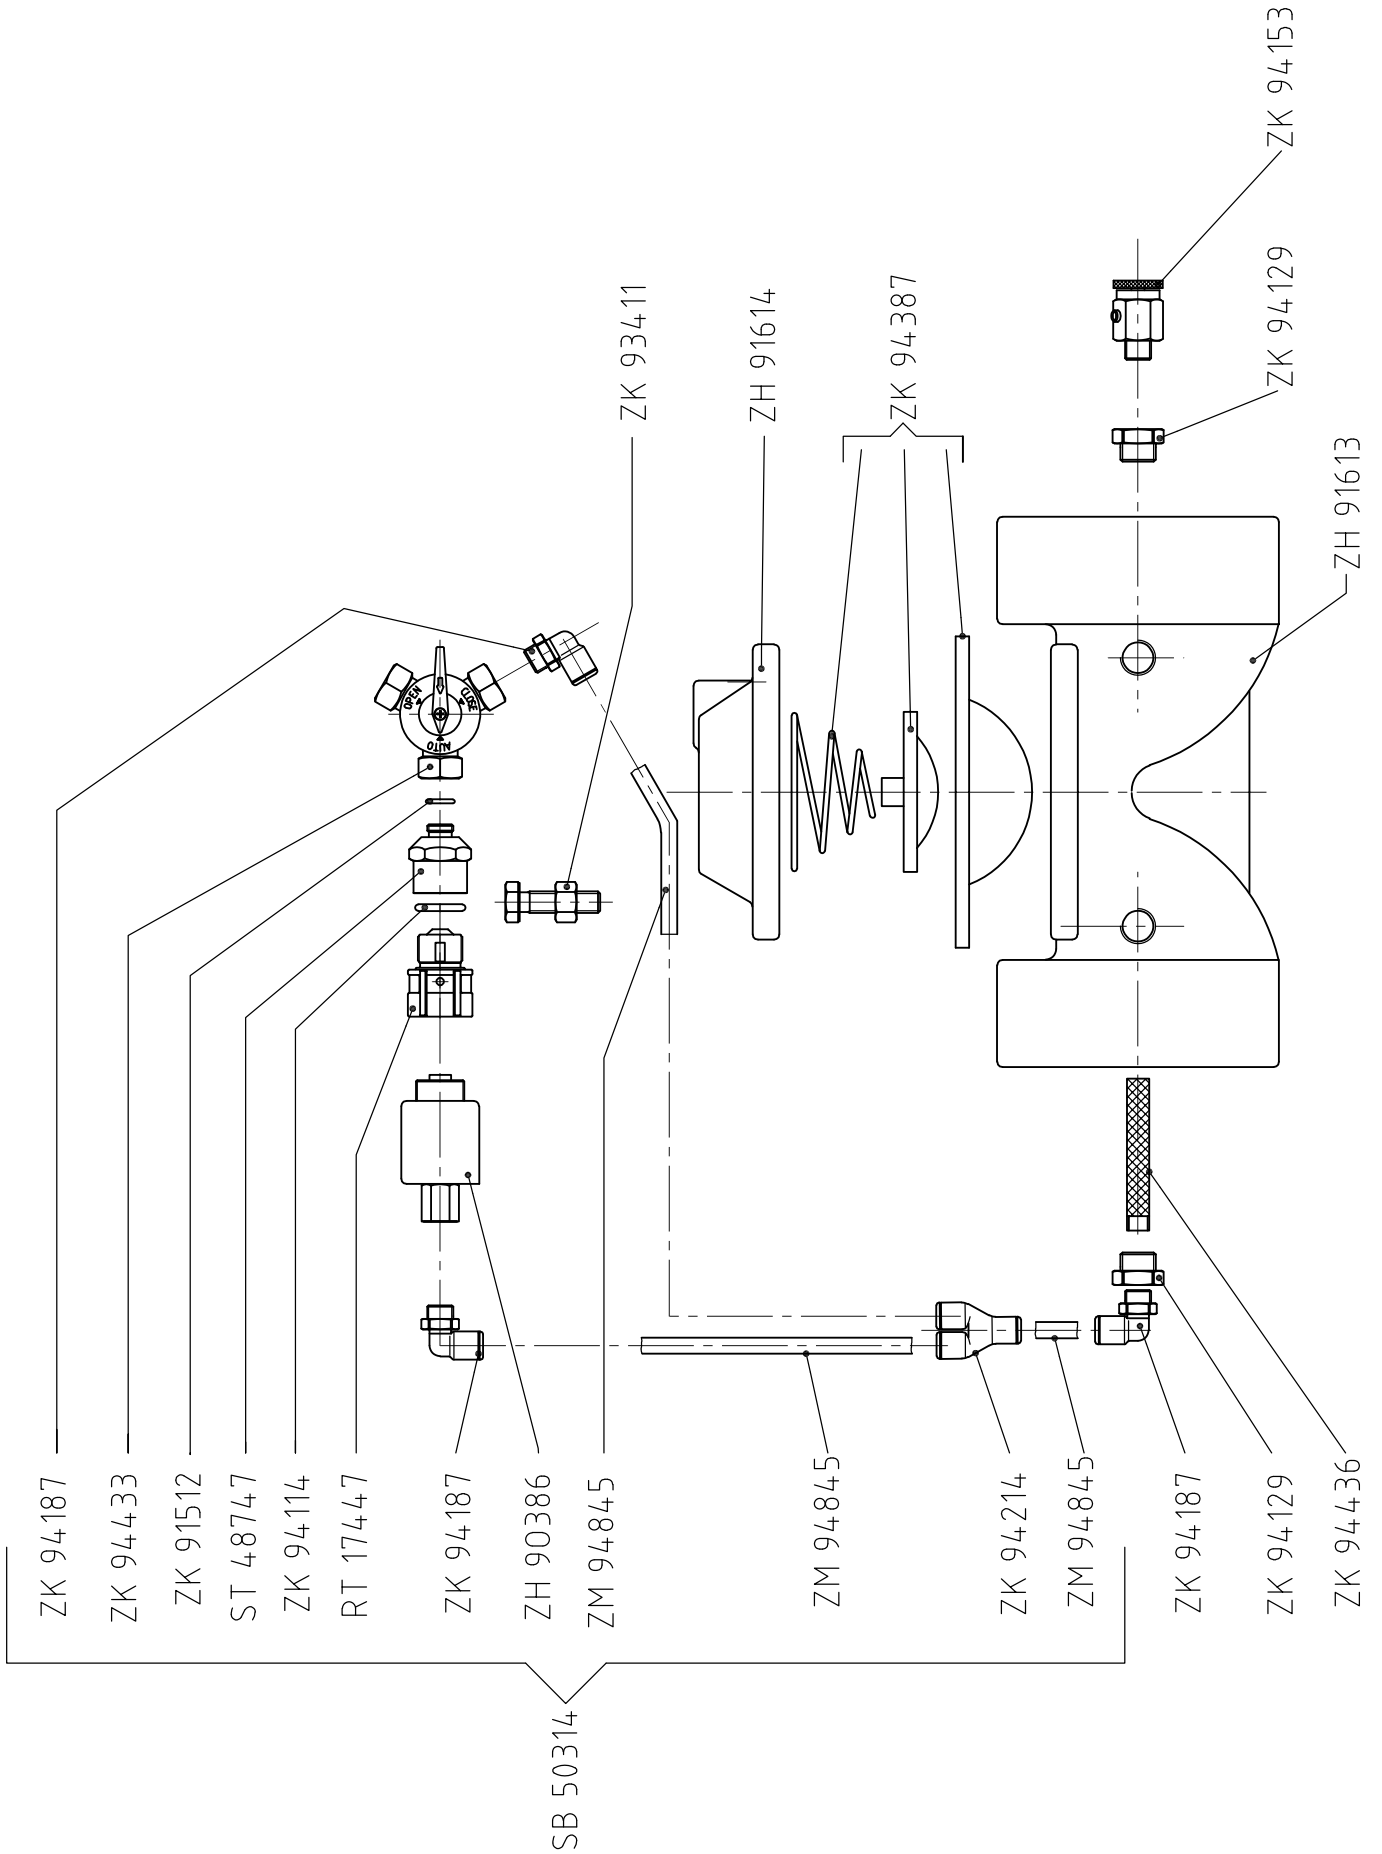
ZK 94153
ZK 94129
ZH 91613
ZK 94387
ZH 91614
ZK 93411
OPEN
CLOSE
AUTO
ZK 94187
ZK 94433
ZK 91512
ST 48747
ZK 94114
RT 17447
ZK 94187
ZH 90386
ZM 94845
ZM 94845
ZK 94214
ZM 94845
ZK 94187
ZK 94129
ZK 94436
SB 50314